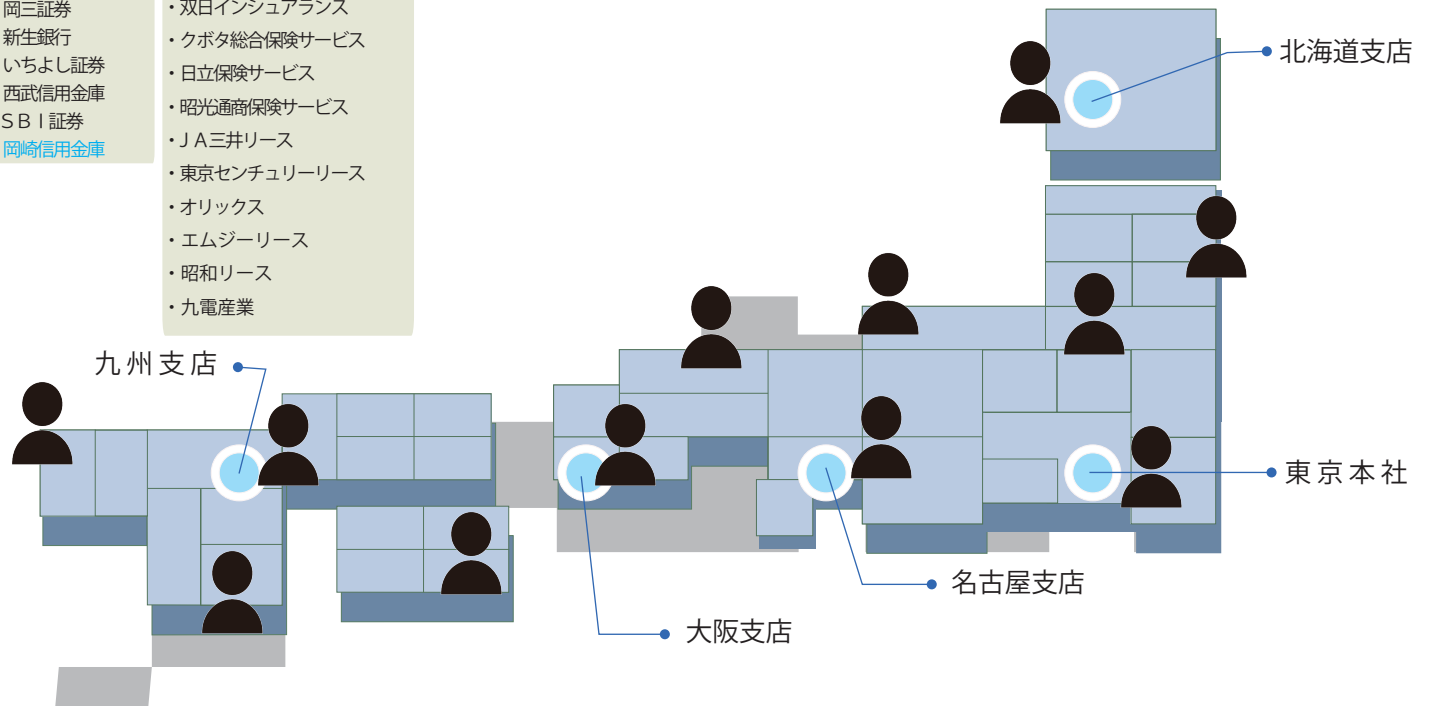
岡三証券
新生銀行
いちよし証券
西武信用金庫
ＳＢＩ証券
岡崎信用金庫

・双日インシュアランス
・クボタ総合保険サービス
・日立保険サービス
・昭光通商保険サービス
・ＪＡ三井リース
・東京センチュリーリース
・オリックス
・エムジーリース
・昭和リース
・九電産業

北海道支店
九州支店
東京本社
名古屋支店
大阪支店